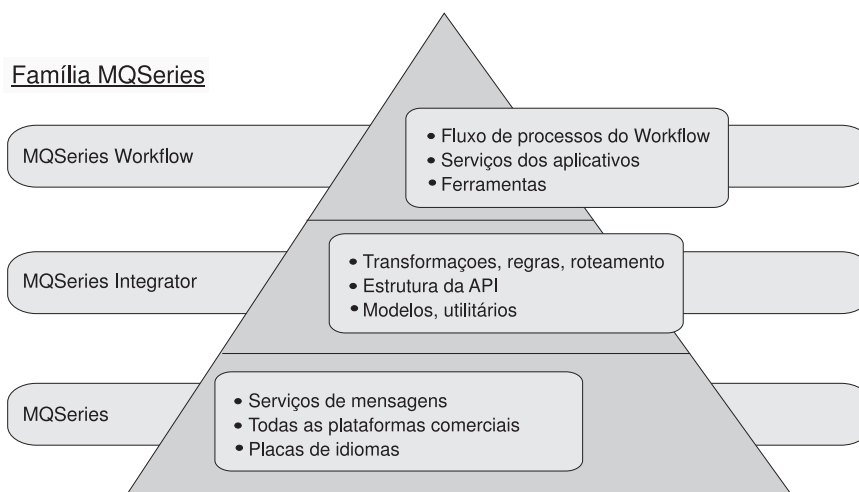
Família MQSeries

MQSeries Workflow

• Fluxo de processos do Workflow
• Serviços dos aplicativos
• Ferramentas

MQSeries Integrator

• Transformaçoes, regras, roteamento
• Estrutura da API
• Modelos, utilitários

MQSeries

• Serviços de mensagens
• Todas as plataformas comerciais
• Placas de idiomas